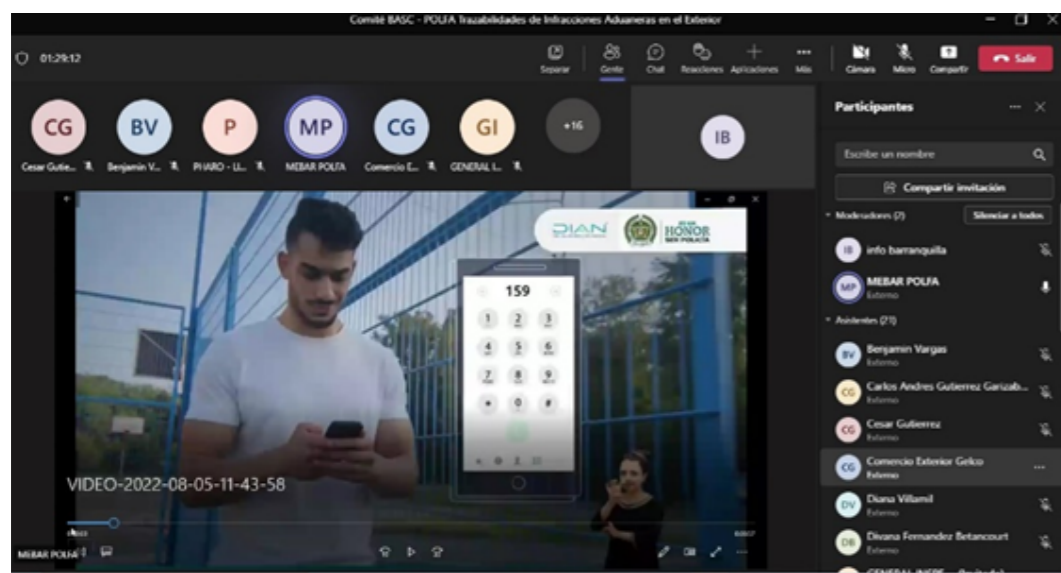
Comité BASC - POLFA Trazabilidades de Infracciones Aduaneras en el Exterior

01:29:12

Separar Gente Chat Reacciones Aplicaciones Más Cámara Micro Compartir Salir

CG Cesar Gutie...
BV Benjamin V...
P PHARO - LI...
MP MEBAR POLFA
CG Comercio E...
GI GENERAL I...
+16
IB

DIAN HONOR SER POLICÍA

159

1 2 3
4 5 6
7 8 9
* 0 #

VIDEO-2022-08-05-11-43-58

MEBAR POLFA

Participantes

Escribe un nombre

Compartir invitación

Moderadores (2) Silenciar a todos

IB info barranquilla

MP MEBAR POLFA Externo

Asistentes (21)

BV Bengamin Vargas Externo

CG Carlos Andres Gutierrez Garizab... Externo

CG Cesar Gutierrez Externo

CG Comercio Exterior Gelco Externo

DV Diana Villamil Externo

DB Divana Fernandez Betancourt Externo